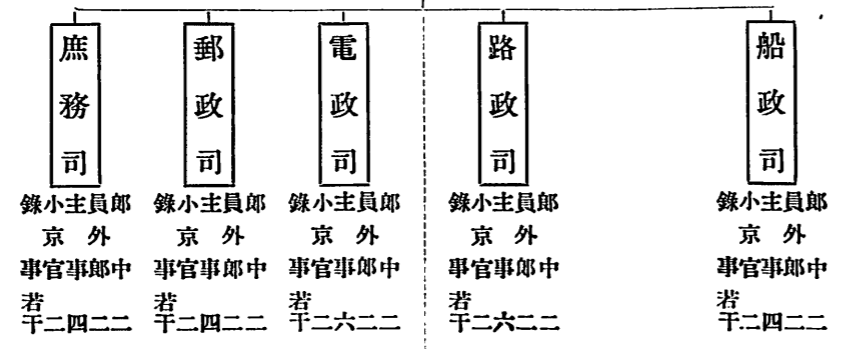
庶務司
錄小主員郎
京外
事官事郎中
若
干二四二二

郵政司
錄小主員郎
京外
事官事郎中
若
干二四二二

電政司
錄小主員郎
京外
事官事郎中
若
干二六二二

路政司
錄小主員郎
京外
事官事郎中
若
干二六二二

船政司
錄小主員郎
京外
事官事郎中
若
干二四二二